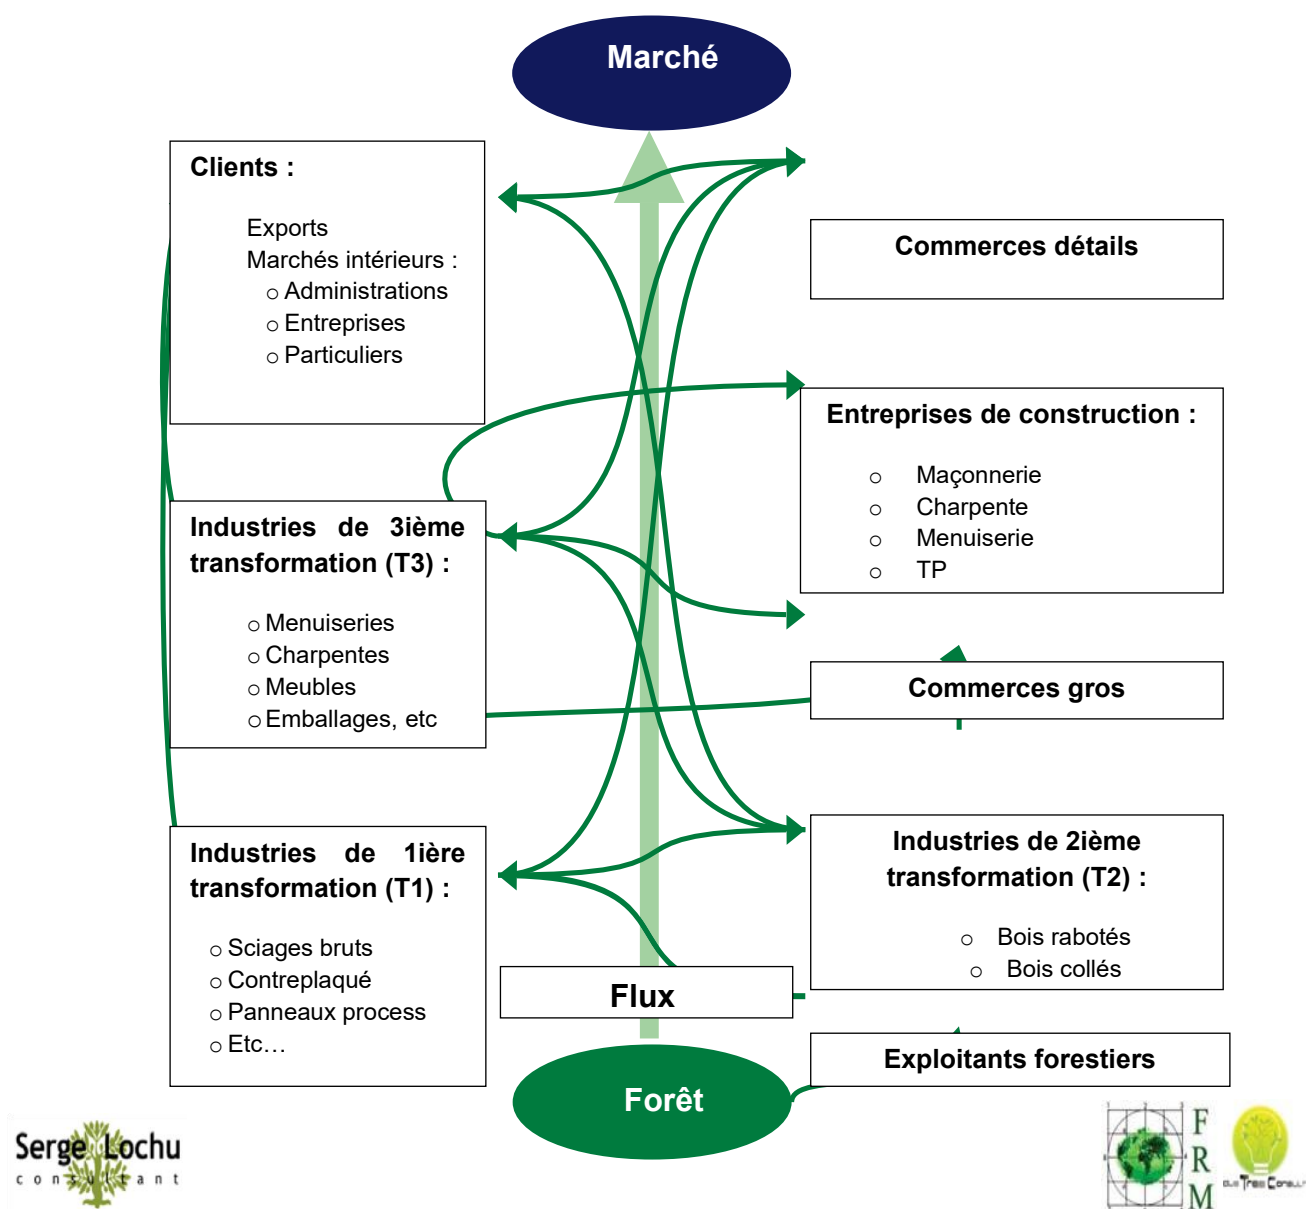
Marché

Clients :

Exports
Marchés intérieurs :
○ Administrations
○ Entreprises
○ Particuliers

Commerces détails

Entreprises de construction :

○ Maçonnerie
○ Charpente
○ Menuiserie
○ TP

Industries de 3ième transformation (T3) :

○ Menuiseries
○ Charpentes
○ Meubles
○ Emballages, etc

Commerces gros

Industries de 1ière transformation (T1) :

○ Sciages bruts
○ Contreplaqué
○ Panneaux process
○ Etc…

Industries de 2ième transformation (T2) :

○ Bois rabotés
○ Bois collés

Flux

Exploitants forestiers

Forêt

Serge Lochu
consultant

F
R
M

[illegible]